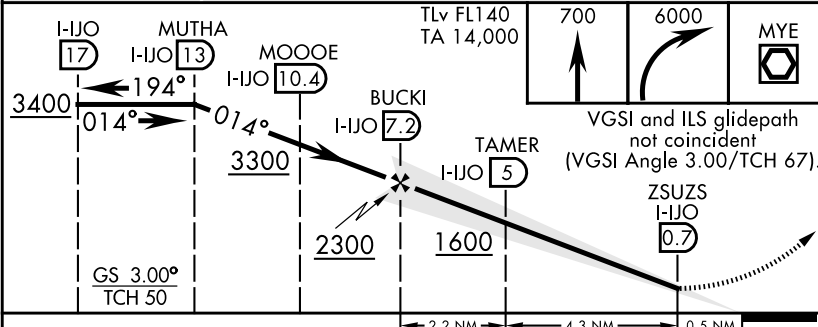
I-IJO
17

MUTHA
I-IJO 13

MOOOE
I-IJO 10.4

BUCKI
I-IJO 7.2

TAMER
I-IJO 5

ZSUZS
I-IJO
0.7

TLv FL140
TA 14,000

700

6000

MYE

VGSI and ILS glidepath not coincident (VGSI Angle 3.00/TCH 67).

194°
3400
014°
014°
3300
2300
1600

GS 3.00°
TCH 50

2.2 NM
4.3 NM
0.5 NM